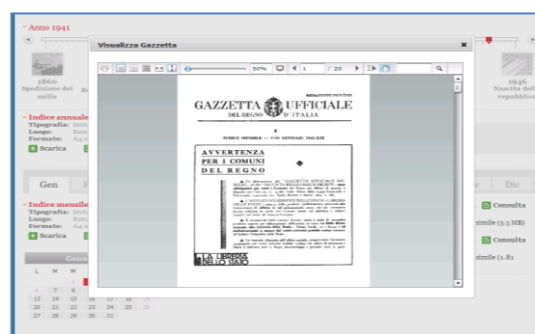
Anno 1941

1860
Spedizione dei mille

1946
Nascita della repubblica

Indice annuale
Tipografia:
Luogo:
Formato:
Scarica

Gen

Dic

Indice mensile
Tipografia:
Luogo:
Formato:
Scarica

L M M

13 14 15 16 17 18
20 21 22 23 24 25
27 28 29 30 31

Consulta
simile (5,5 MB)
Consulta
simile (1,8)

Visualizza Gazzetta

50%
1 / 20

GAZZETTA UFFICIALE
DEL REGNO D'ITALIA

AVVERTENZA
PER I COMUNI
DEL REGNO

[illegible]

LA LIBRERIA DELLO STATO